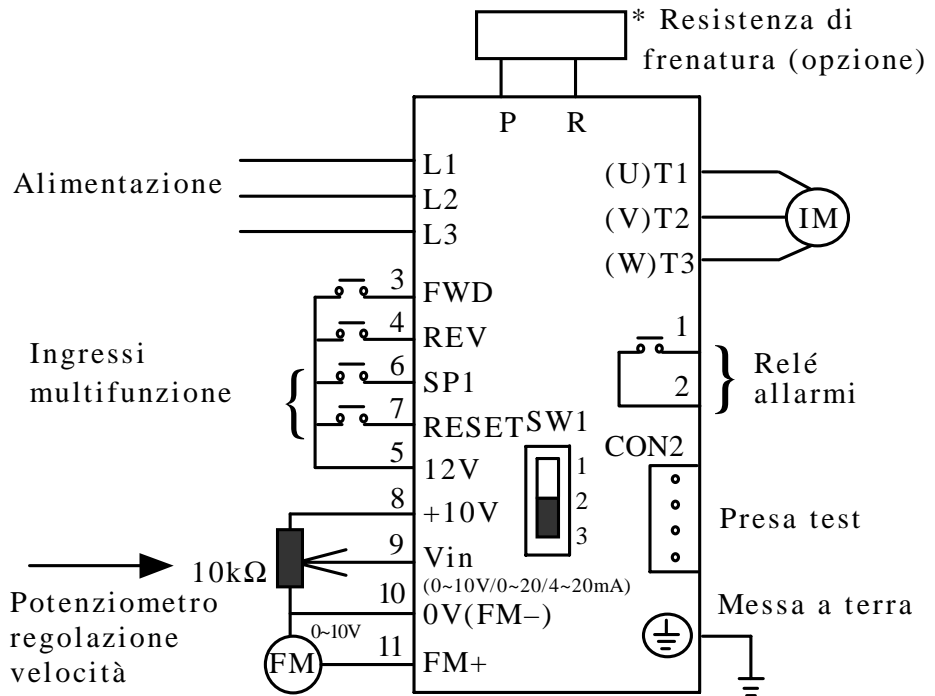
* Resistenza di frenatura (opzione)

P R

Alimentazione

L1
L2
L3

(U)T1
(V)T2
(W)T3

IM

3 FWD
4 REV
6 SP1
7 RESET
5 12V

Ingressi multifunzione

1
2

Relé allarmi

SW1
1
2
3

CON2

Presa test

8 +10V
9 Vin
(0~10V/0~20/4~20mA)
10 0V(FM−)
11 FM+

10kΩ

Potenziometro regolazione velocità

0~10V

FM

Messa a terra